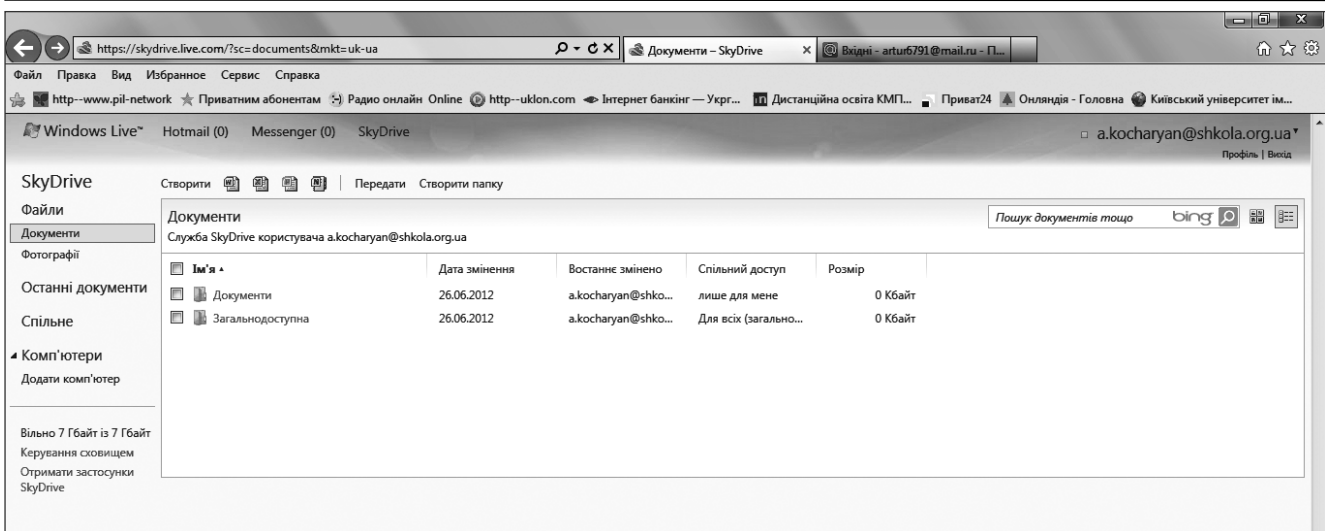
https://skydrive.live.com/?sc=documents&mkt=uk-ua

Документи – SkyDrive

Вхідні - artur6791@mail.ru - П...

Файл Правка Вид Избранное Сервис Справка

http--www.pil-network Приватним абонентам Радио онлайн Online http--uklon.com Інтернет банкінг — Укрг... Дистанційна освіта КМП... Приват24 Онляндія - Головна Київський університет ім...

Windows Live™ Hotmail (0) Messenger (0) SkyDrive

a.kocharyan@shkola.org.ua

Профіль | Вихід

SkyDrive

Створити

Передати Створити папку

Файли

Документи

Фотографії

Останні документи

Спільне

Комп'ютери

Додати комп'ютер

Вільно 7 Гбайт із 7 Гбайт

Керування сховищем

Отримати застосунки SkyDrive

Документи

Служба SkyDrive користувача a.kocharyan@shkola.org.ua

Пошук документів тощо

bing

| Ім'я | Дата змінення | Востаннє змінено | Спільний доступ | Розмір |
|---|---|---|---|---|
| Документи | 26.06.2012 | a.kocharyan@shko... | лише для мене | 0 Кбайт |
| Загальнодоступна | 26.06.2012 | a.kocharyan@shko... | Для всіх (загально... | 0 Кбайт |